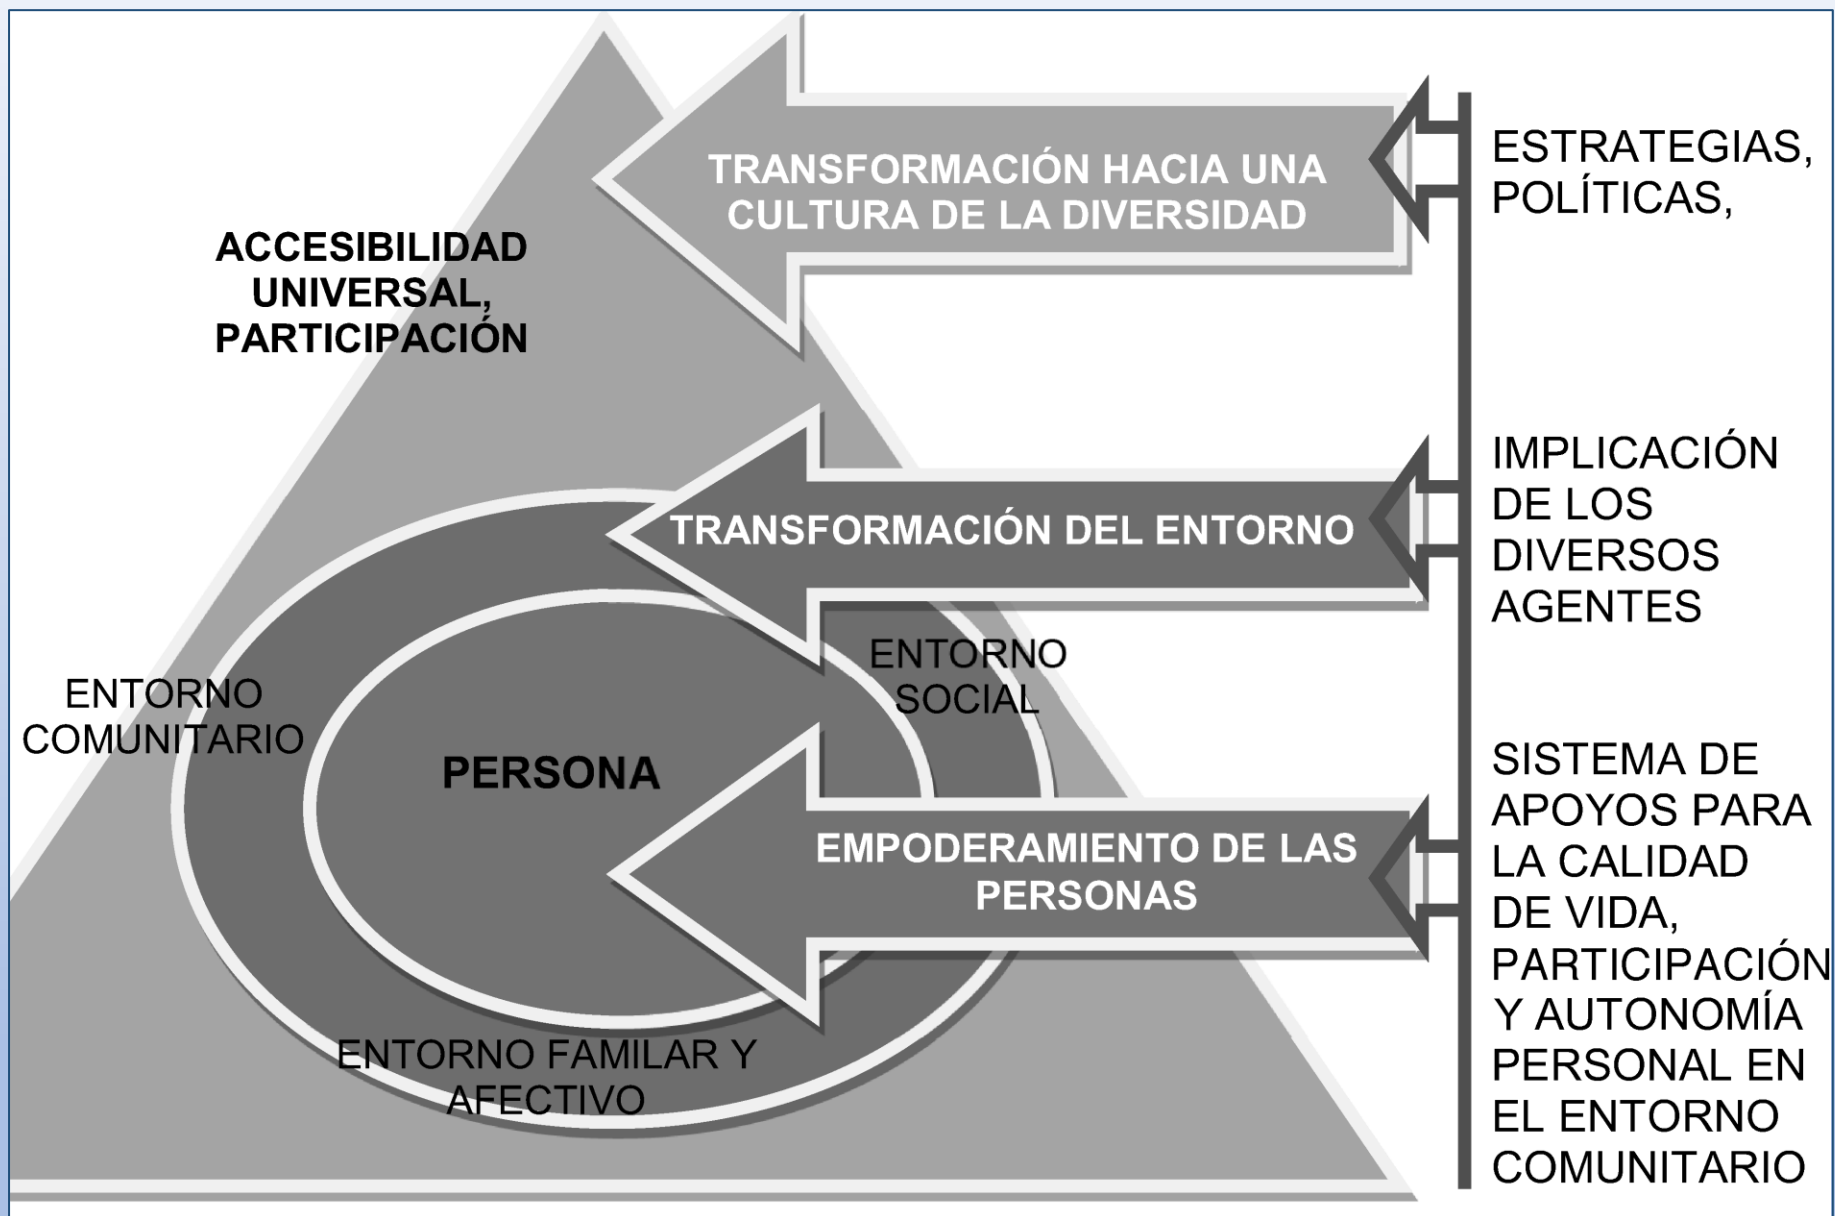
TRANSFORMACIÓN HACIA UNA CULTURA DE LA DIVERSIDAD

ESTRATEGIAS, POLÍTICAS,

ACCESIBILIDAD UNIVERSAL, PARTICIPACIÓN

TRANSFORMACIÓN DEL ENTORNO

IMPLICACIÓN DE LOS DIVERSOS AGENTES

ENTORNO SOCIAL

ENTORNO COMUNITARIO

PERSONA

EMPODERAMIENTO DE LAS PERSONAS

SISTEMA DE APOYOS PARA LA CALIDAD DE VIDA, PARTICIPACIÓN Y AUTONOMÍA PERSONAL EN EL ENTORNO COMUNITARIO

ENTORNO FAMILAR Y AFECTIVO